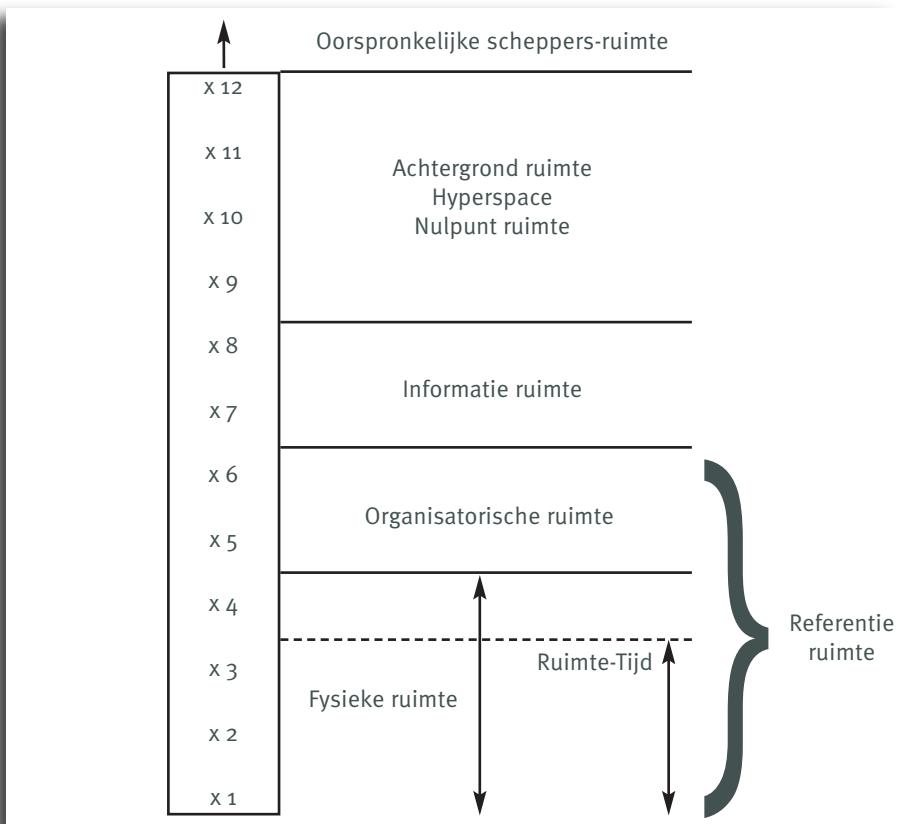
Oorspronkelijke scheppers-ruimte

x 12

x 11

x 10

x 9

Achtergrond ruimte
Hyperspace
Nulpunt ruimte

x 8

x 7

Informatie ruimte

x 6

x 5

Organisatorische ruimte

x 4

x 3

x 2

x 1

Ruimte-Tijd

Fysieke ruimte

Referentie ruimte